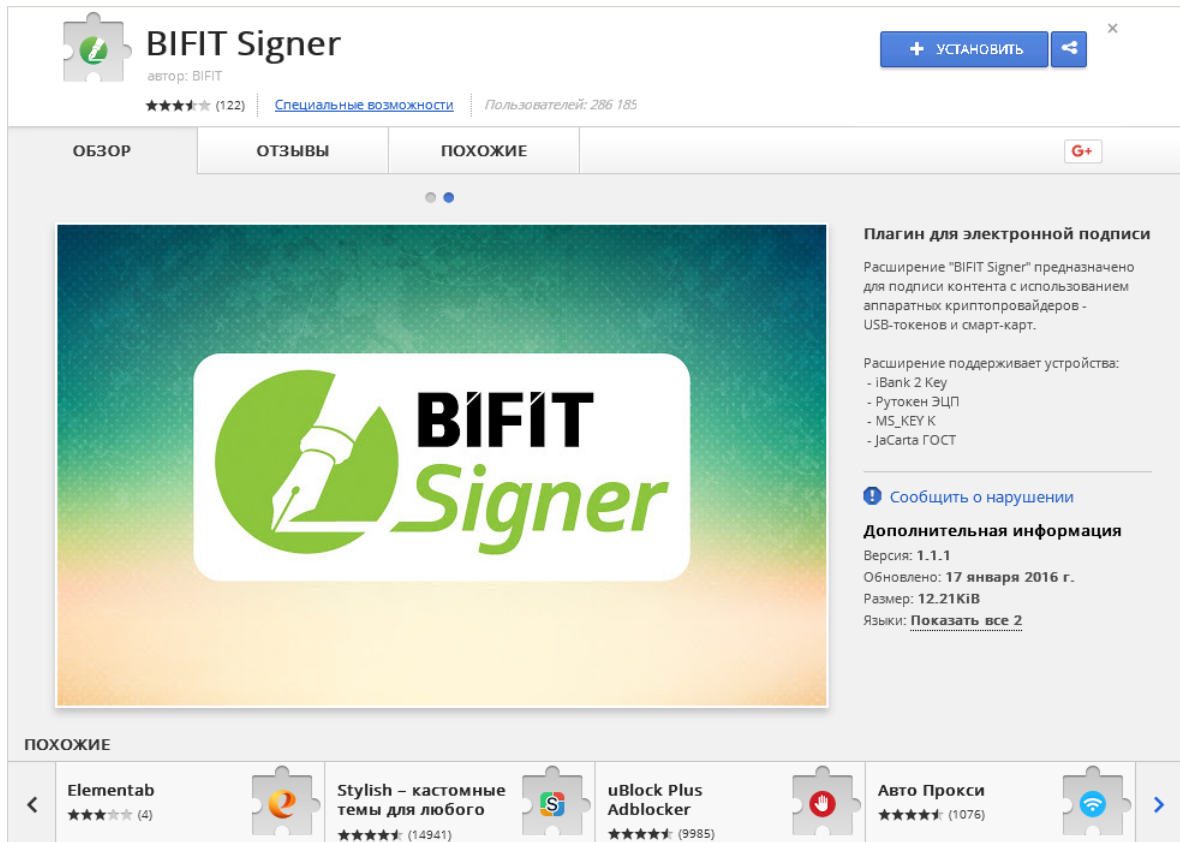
BIFIT Signer
автор: BIFIT
(122) Специальные возможности Пользователей: 286 185

+ УСТАНОВИТЬ

×

ОБЗОР | ОТЗЫВЫ | ПОХОЖИЕ

G+

BIFIT
Signer

Плагин для электронной подписи

Расширение "BIFIT Signer" предназначено для подписи контента с использованием аппаратных криптопровайдеров - USB-токенов и смарт-карт.

Расширение поддерживает устройства:
- iBank 2 Key
- Рутокен ЭЦП
- MS_KEY K
- JaCarta ГОСТ

Сообщить о нарушении

Дополнительная информация
Версия: 1.1.1
Обновлено: 17 января 2016 г.
Размер: 12.21KiB
Языки: Показать все 2

ПОХОЖИЕ

Elementab
(4)

Stylish – кастомные темы для любого
(14941)

uBlock Plus Adblocker
(9985)

Авто Прокси
(1076)